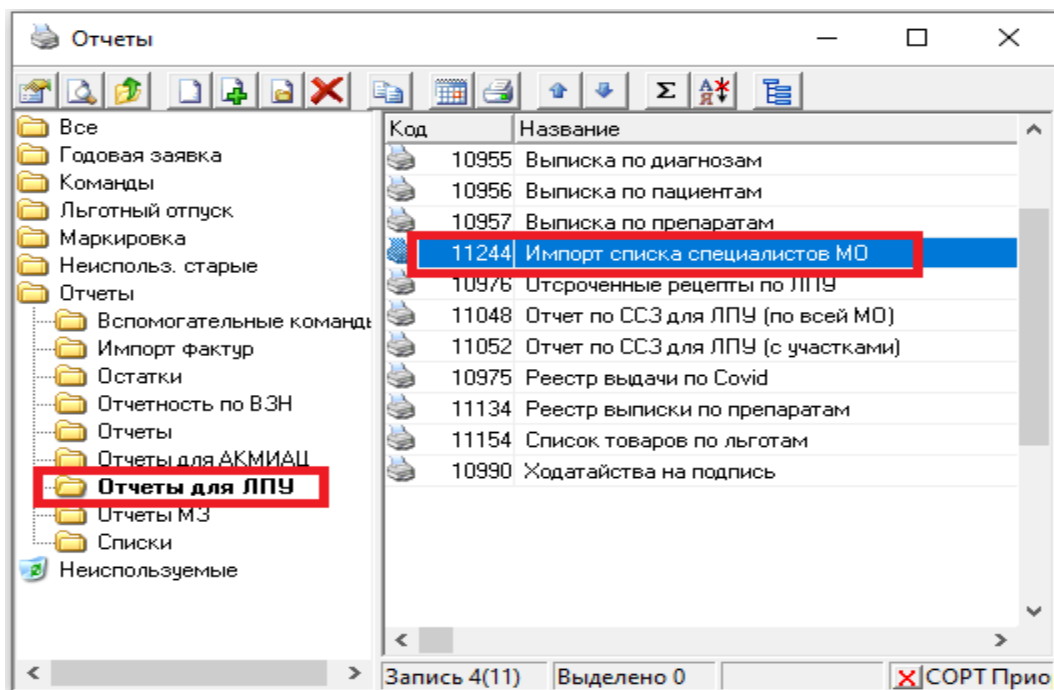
Отчеты

Все
Годовая заявка
Команды
Льготный отпуск
Маркировка
Неиспольз. старые
Отчеты
Вспомогательные команды
Импорт фактур
Остатки
Отчетность по ВЗН
Отчеты
Отчеты для АКМИАЦ
Отчеты для ЛПУ
Отчеты МЗ
Списки
Неиспользуемые

| Код | Название |
|---|---|
| 10955 | Выписка по диагнозам |
| 10956 | Выписка по пациентам |
| 10957 | Выписка по препаратам |
| 11244 | Импорт списка специалистов МО |
| 10976 | Отсроченные рецепты по ЛПУ |
| 11048 | Отчет по ССЗ для ЛПУ (по всей МО) |
| 11052 | Отчет по ССЗ для ЛПУ (с участками) |
| 10975 | Реестр выдачи по Covid |
| 11134 | Реестр выписки по препаратам |
| 11154 | Список товаров по льготам |
| 10990 | Ходатайства на подпись |

Запись 4(11) | Выделено 0 | СОРТ Прио